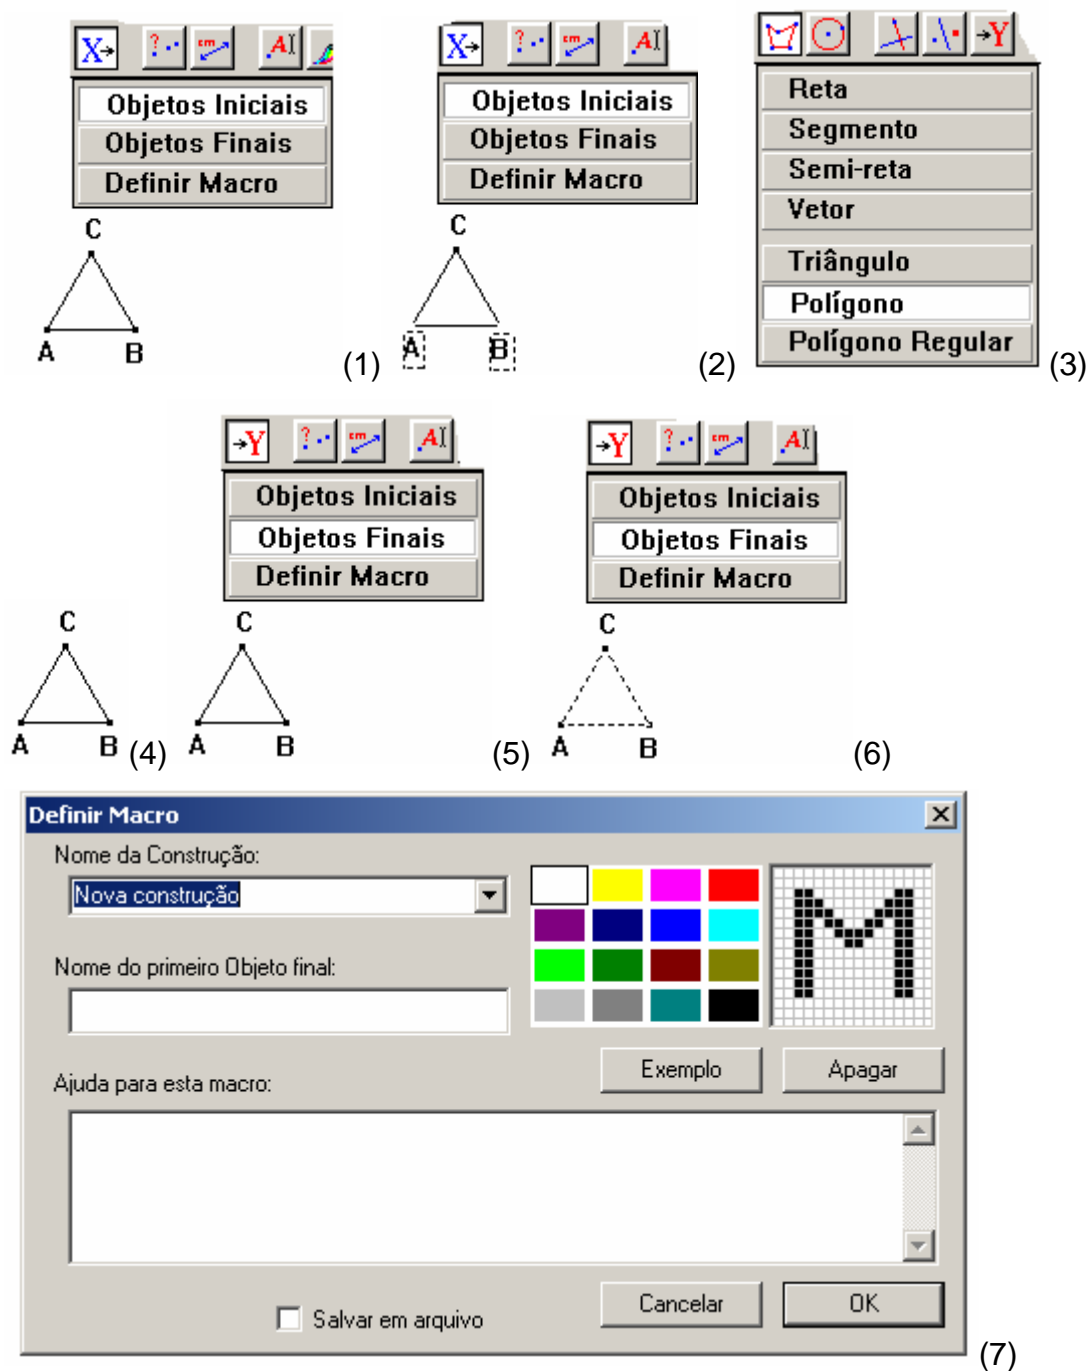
Objetos Iniciais
Objetos Finais
Definir Macro

C
A B
(1)

Objetos Iniciais
Objetos Finais
Definir Macro

C
A B
(2)

Reta
Segmento
Semi-reta
Vetor
Triângulo
Polígono
Polígono Regular
(3)

Objetos Iniciais
Objetos Finais
Definir Macro

C
A B (4)
C
A B
(5)

Objetos Iniciais
Objetos Finais
Definir Macro

C
A B
(6)

Definir Macro
Nome da Construção:
Nova construção
Nome do primeiro Objeto final:
Ajuda para esta macro:
Exemplo
Apagar
Salvar em arquivo
Cancelar
OK
(7)